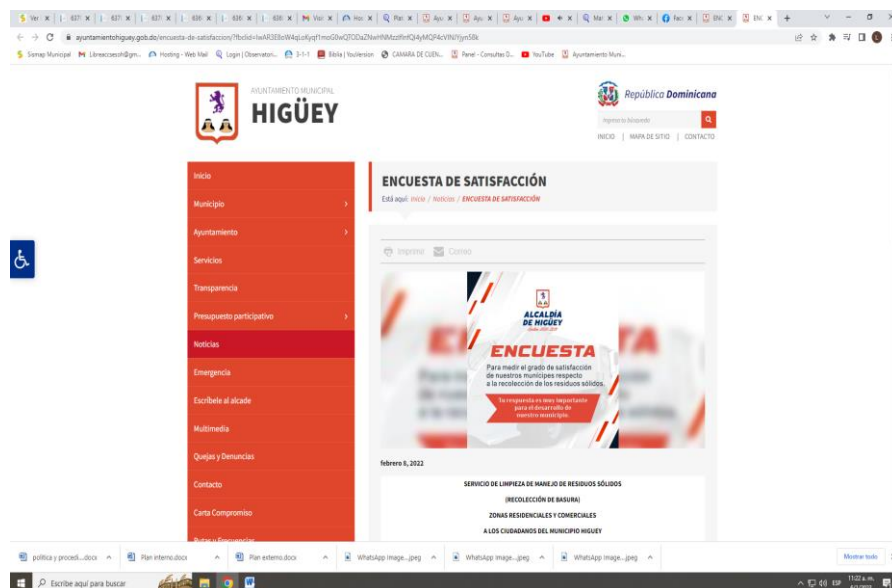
ayuntamientohiguey.gob.do/encuesta-de-satisfaccion/?fbclid=IwAR3E8oW4qLoKyqf1moG0wQTODaZNwHNMzdRnfQl4yMQP4cVlNlYjyn58k

Sismap Municipal | Libreaccsesoh@gm... | Hosting - Web Mail | Login | Observatori... | 3-1-1 | Biblia | Youversion | CAMARA DE CUEN... | Panel - Consultas D... | YouTube | Ayuntamiento Muni...

AYUNTAMIENTO MUNICIPAL
HIGÜEY

República Dominicana

Ingresa tu búsqueda

INICIO | MAPA DE SITIO | CONTACTO

Inicio
Municipio
Ayuntamiento
Servicios
Transparencia
Presupuesto participativo
Noticias
Emergencia
Escríbele al alcalde
Multimedia
Quejas y Denuncias
Contacto
Carta Compromiso

ENCUESTA DE SATISFACCIÓN
Está aquí: Inicio / Noticias / ENCUESTA DE SATISFACCIÓN

Imprimir Correo

ALCALDÍA DE HIGÜEY

ENCUESTA

Para medir el grado de satisfacción de nuestros munícipes respecto a la recolección de los residuos sólidos.

Tu respuesta es muy importante para el desarrollo de nuestro municipio.

febrero 6, 2022

SERVICIO DE LIMPIEZA DE MANEJO DE RESIDUOS SÓLIDOS
(RECOLECCIÓN DE BASURA)
ZONAS RESIDENCIALES Y COMERCIALES
A LOS CIUDADANOS DEL MUNICIPIO HIGUEY

politica y procedi....docx | Plan interno.docx | Plan externo.docx | WhatsApp Image....jpeg | WhatsApp Image....jpeg | WhatsApp Image....jpeg | Mostrar todo

Escribe aquí para buscar

ESP 11:22 a. m.